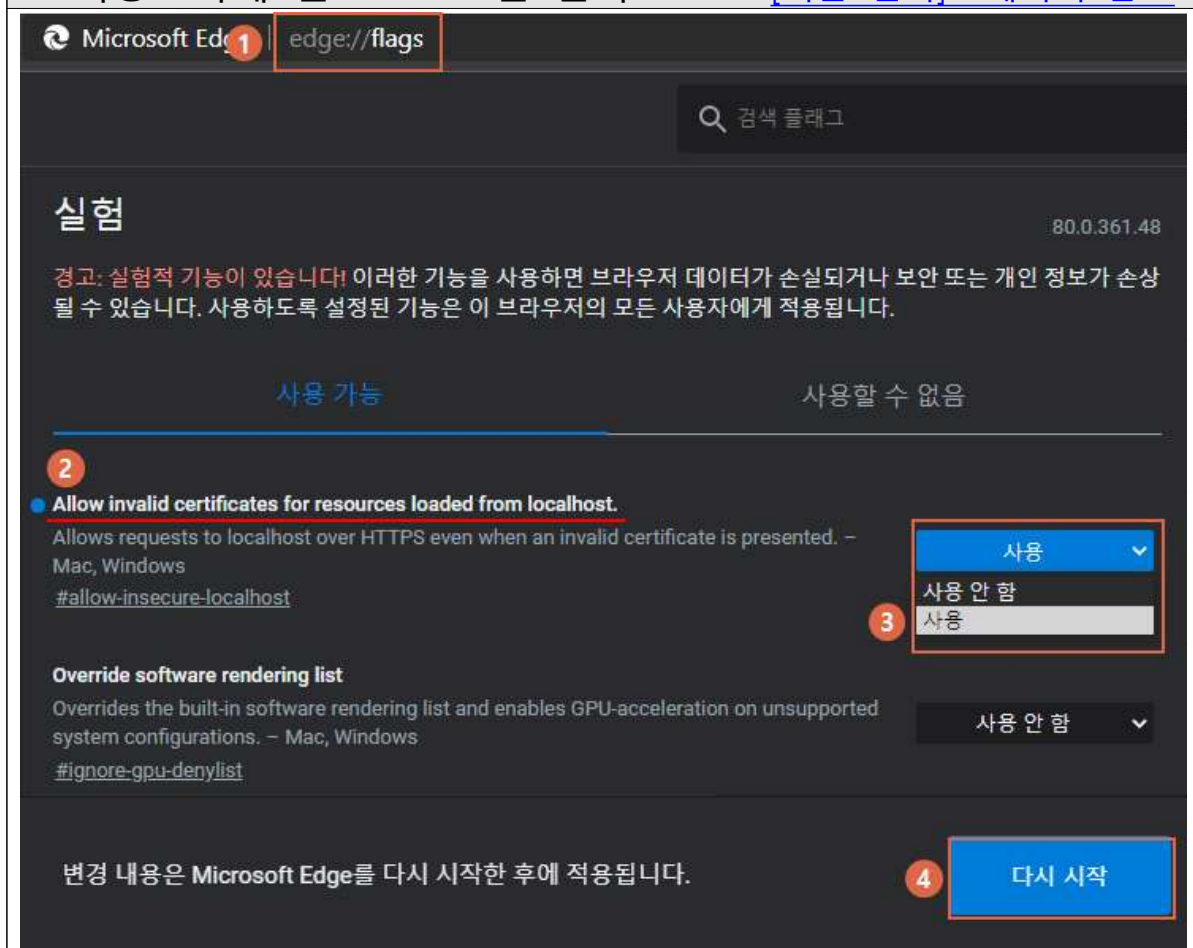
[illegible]

Microsoft Edg 1 edge://flags

검색 플래그

실험

80.0.361.48

경고: 실험적 기능이 있습니다! 이러한 기능을 사용하면 브라우저 데이터가 손실되거나 보안 또는 개인 정보가 손상될 수 있습니다. 사용하도록 설정된 기능은 이 브라우저의 모든 사용자에게 적용됩니다.

사용 가능

사용할 수 없음

2

Allow invalid certificates for resources loaded from localhost.

Allows requests to localhost over HTTPS even when an invalid certificate is presented. – Mac, Windows

#allow-insecure-localhost

사용

사용 안 함

3 사용

Override software rendering list

Overrides the built-in software rendering list and enables GPU-acceleration on unsupported system configurations. – Mac, Windows

#ignore-gpu-denylist

사용 안 함

변경 내용은 Microsoft Edge를 다시 시작한 후에 적용됩니다.

4 다시 시작